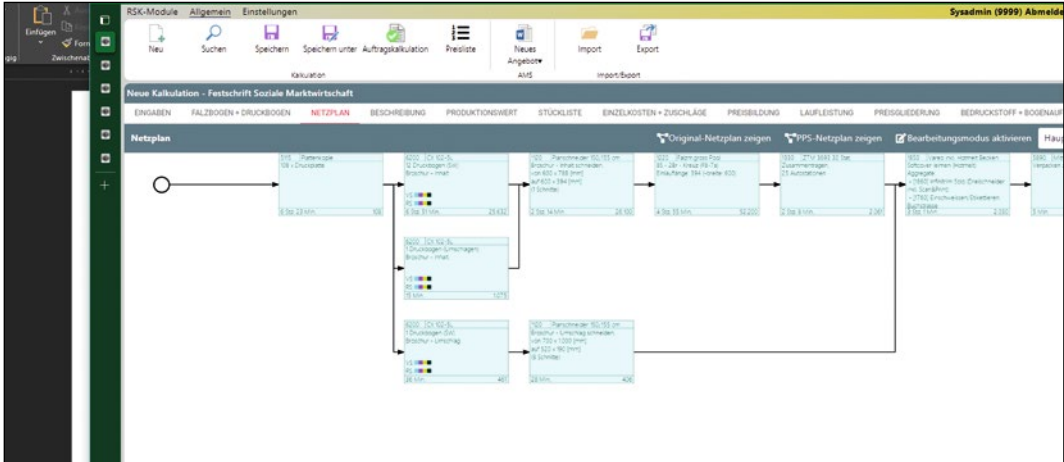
Einfügen
Form
Zwischenab

RSK-Module Allgemein Einstellungen
Sysadmin (9999) Abmelde

Neu Suchen Speichern Speichern unter Auftragskalkulation Preisliste
Kalkulation
Neues Angebot
AMS
Import Export
Import/Export

Neue Kalkulation - Festschrift Soziale Marktwirtschaft

EINGABEN FALZBOGEN + DRUCKBOGEN NETZPLAN BESCHREIBUNG PRODUKTIONSWERT STÜCKLISTE EINZELKOSTEN + ZUSCHLÄGE PREISBILDUNG LAUFLEISTUNG PREISGLIEDERUNG BEDRUCKSTOFF + BOGENAUF

Netzplan
Original-Netzplan zeigen PPS-Netzplan zeigen Bearbeitungsmodus aktivieren Haup

515 Plattenkopie
108 x Druckplatte
6 Std 23 Min. 108

6200 CX 102-5L
Broschur - Inhalt
6 Std 31 Min. 25.432

100 Planschneider 150/155 cm
Broschur - Inhalt schneiden
2 Std 14 Min. 26.100

1223 Papmi gross Fod
4 Std 55 Min. 52.200

1550 ZTV 3693 32 Stat.
Zusammentragen
2 Std 6 Min. 2.061

1650
3 Std 1 Min. 2.050

5690
3 Min

6200 CX 102-5L
1 Druckbogen (Umschlagen)
Broschur - Inhalt
15 Min. 1.075

6200 CX 102-5L
1 Druckbogen (SW)
Broschur - Umschlag
26 Min. 461

100 Planschneider 150/155 cm
Broschur - Umschlag schneiden
28 Min. 408